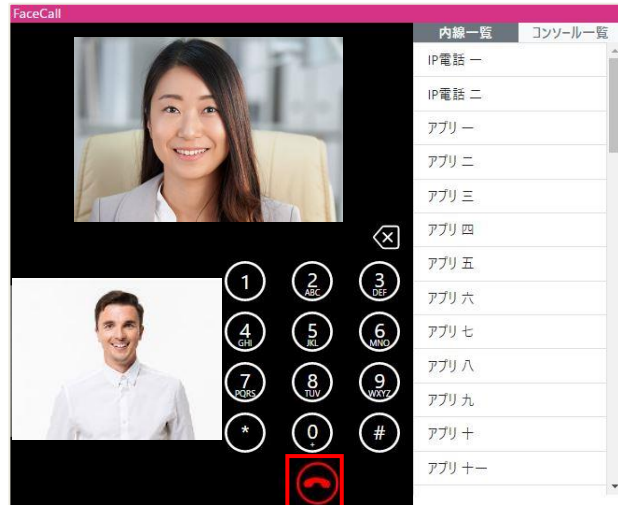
FaceCall

内線一覧 コンソール一覧

IP電話 一
IP電話 二
アプリ 一
アプリ 二
アプリ 三
アプリ 四
アプリ 五
アプリ 六
アプリ 七
アプリ 八
アプリ 九
アプリ 十
アプリ 十一

1
2 ABC
3 DEF
4 GHI
5 JKL
6 MNO
7 PQRS
8 TUV
9 WXYZ
*
0 +
#